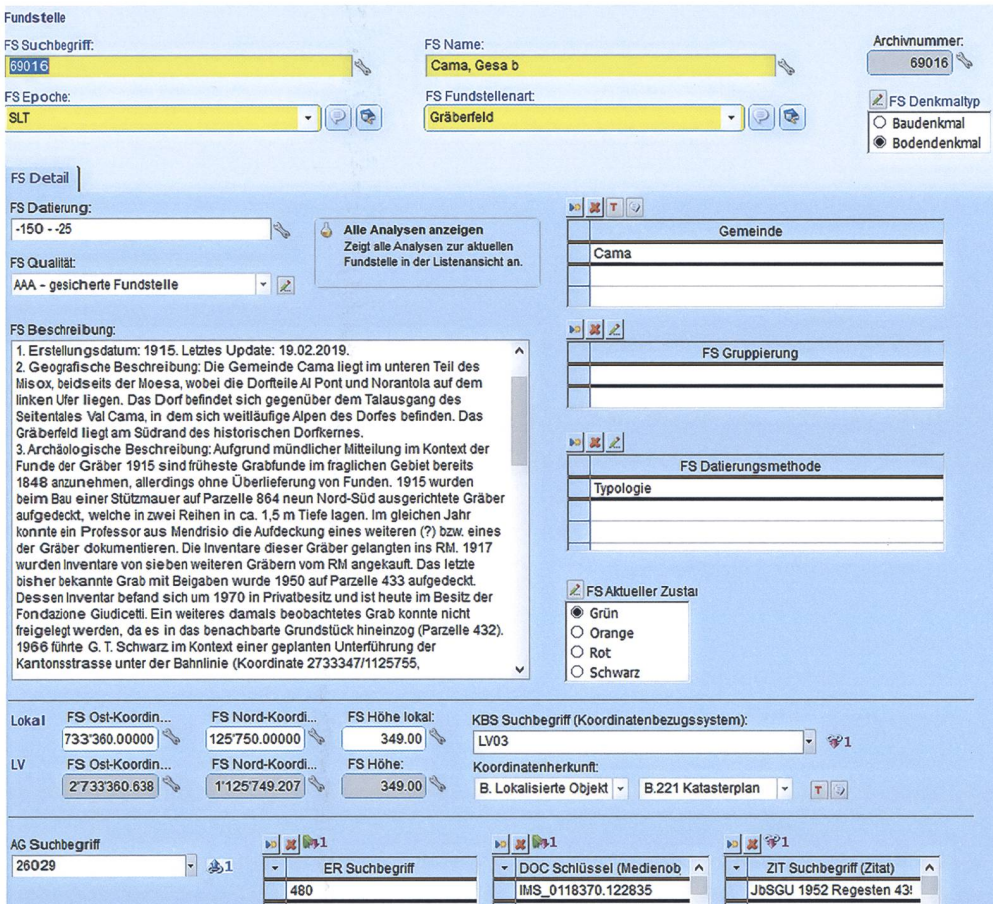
Fundstelle

FS Suchbegriff:
69016

FS Name:
Cama, Gesa b

Archivnummer:
69016

FS Epoche:
SLT

FS Fundstellenart:
Gräberfeld

FS Denkmaltyp
○ Baudenkmal
◉ Bodendenkmal

FS Detail

FS Datierung:
-150 - -25

Alle Analysen anzeigen
Zeigt alle Analysen zur aktuellen Fundstelle in der Listenansicht an.

FS Qualität:
AAA - gesicherte Fundstelle

| Gemeinde |
|---|
| Cama |

FS Beschreibung:
1. Erstellungsdatum: 1915. Letztes Update: 19.02.2019.
2. Geografische Beschreibung: Die Gemeinde Cama liegt im unteren Teil des Misox, beidseits der Moesa, wobei die Dorfteile Al Pont und Norantola auf dem linken Ufer liegen. Das Dorf befindet sich gegenüber dem Talausgang des Seitentales Val Cama, in dem sich weitläufige Alpen des Dorfes befinden. Das Gräberfeld liegt am Südrand des historischen Dorfkernes.
3. Archäologische Beschreibung: Aufgrund mündlicher Mitteilung im Kontext der Funde der Gräber 1915 sind früheste Grabfunde im fraglichen Gebiet bereits 1848 anzunehmen, allerdings ohne Überlieferung von Funden. 1915 wurden beim Bau einer Stützmauer auf Parzelle 864 neun Nord-Süd ausgerichtete Gräber aufgedeckt, welche in zwei Reihen in ca. 1,5 m Tiefe lagen. Im gleichen Jahr konnte ein Professor aus Mendrisio die Aufdeckung eines weiteren (?) bzw. eines der Gräber dokumentieren. Die Inventare dieser Gräber gelangten ins RM. 1917 wurden Inventare von sieben weiteren Gräbern vom RM angekauft. Das letzte bisher bekannte Grab mit Beigaben wurde 1950 auf Parzelle 433 aufgedeckt. Dessen Inventar befand sich um 1970 in Privatbesitz und ist heute im Besitz der Fondazione Giudicetti. Ein weiteres damals beobachtetes Grab konnte nicht freigelegt werden, da es in das benachbarte Grundstück hineinzog (Parzelle 432). 1966 führte G. T. Schwarz im Kontext einer geplanten Unterführung der Kantonsstrasse unter der Bahnlinie (Koordinate 2733347/1125755,

| FS Gruppierung |
|---|

| FS Datierungsmethode |
|---|
| Typologie |

FS Aktueller Zusta
◉ Grün
○ Orange
○ Rot
○ Schwarz

Lokal
FS Ost-Koordin...
733'360.00000
FS Nord-Koordi...
125'750.00000
FS Höhe lokal:
349.00

KBS Suchbegriff (Koordinatenbezugssystem):
LV03
1

LV
FS Ost-Koordin...
2'733'360.638
FS Nord-Koordi...
1'125'749.207
FS Höhe:
349.00

Koordinatenherkunft:
B. Lokalisierte Objekt
B.221 Katasterplan

AG Suchbegriff
26029
1

1
| ER Suchbegriff |
|---|
| 480 |

1
| DOC Schlüssel (Medienob |
|---|
| IMS_0118370.122835 |

1
| ZIT Suchbegriff (Zitat) |
|---|
| JbSGU 1952 Regesten 43 |